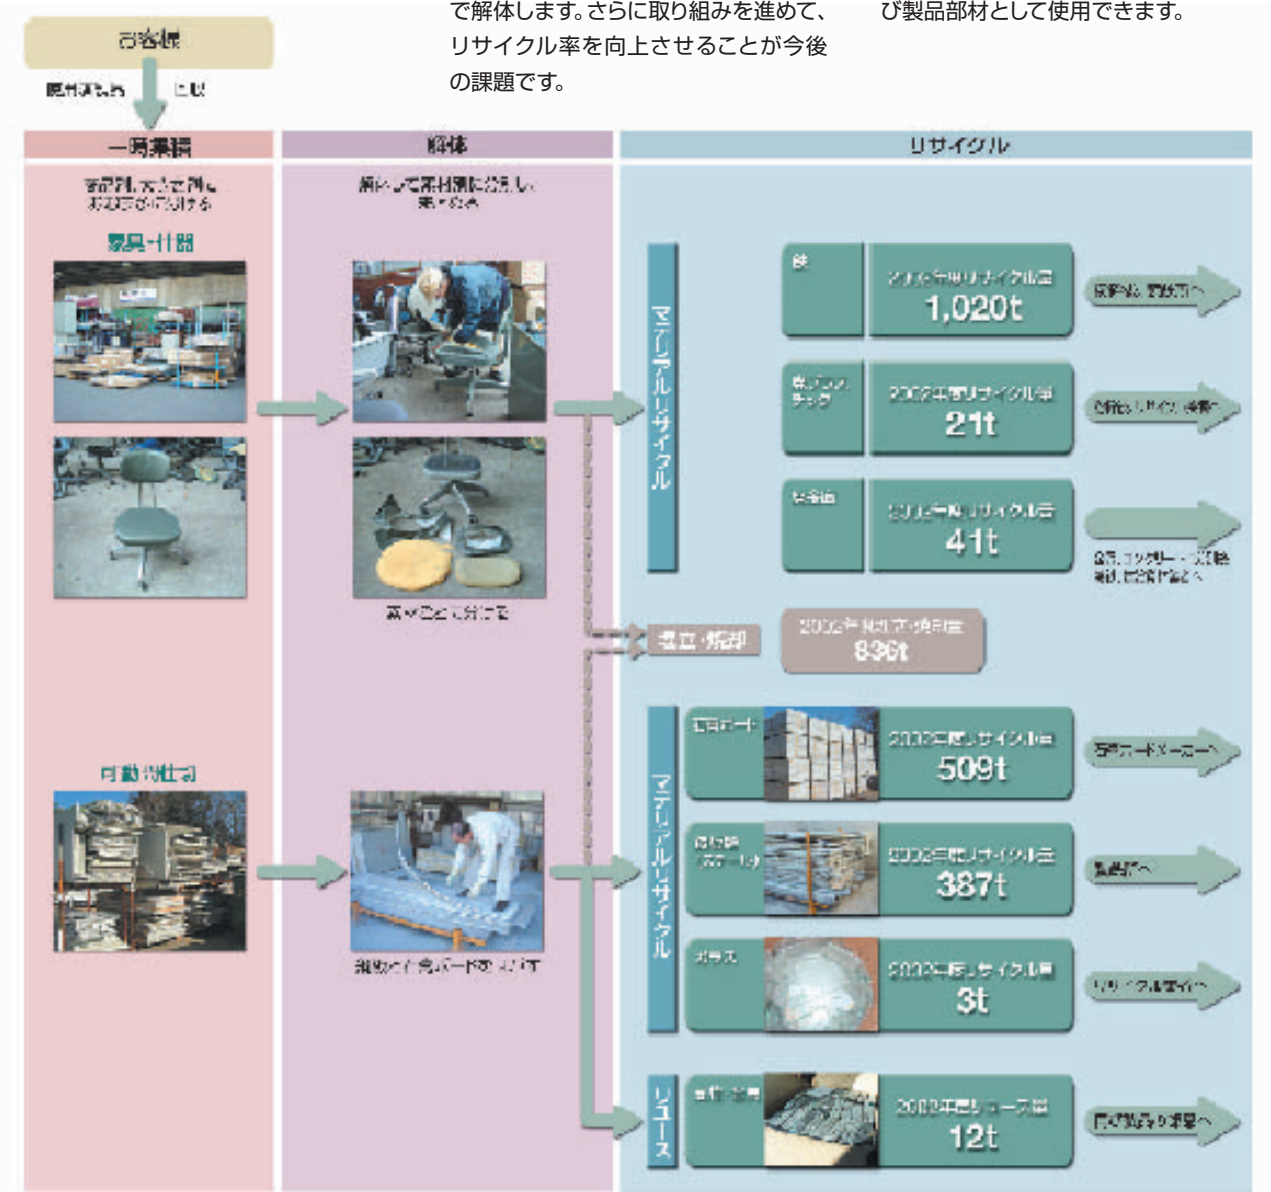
で解体します。さらに取り組みを進めて、リサイクル率を向上させることが今後の課題です。

び製品部材として使用できます。

お客様

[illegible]

一時集積

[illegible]

家具・什器

可動間仕切

解体

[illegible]

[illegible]

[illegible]

リサイクル

マテリアルリサイクル

鉄

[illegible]リサイクル量
1,020t

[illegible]

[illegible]

2002年度リサイクル量
21t

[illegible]

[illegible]

2002年度リサイクル量
41t

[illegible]

埋立・焼却

2002年度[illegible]
836t

マテリアルリサイクル

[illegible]

2002年度リサイクル量
509t

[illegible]

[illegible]

2002年度リサイクル量
387t

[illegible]

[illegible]

2002年度リサイクル量
3t

リサイクル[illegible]

リユース

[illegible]

2002年度リユース量
12t

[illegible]